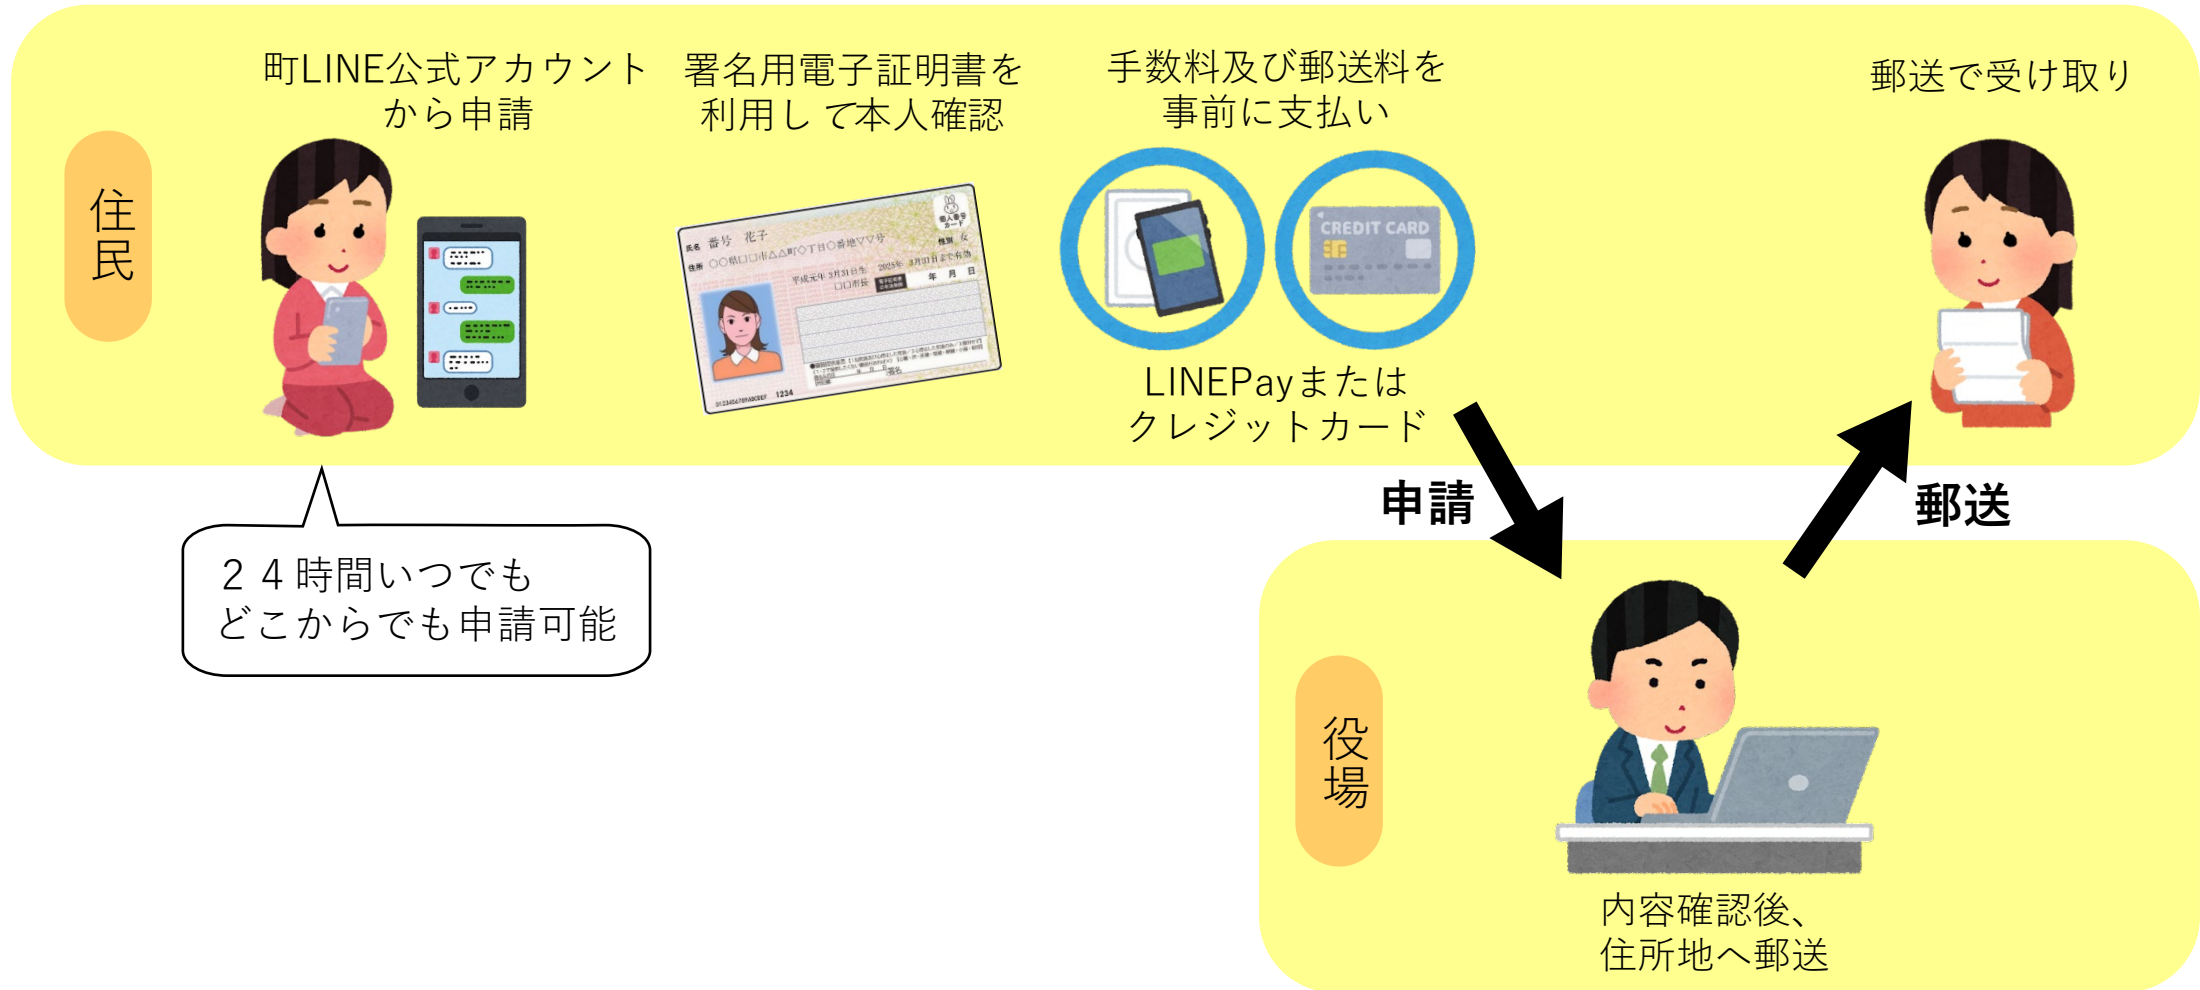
住民

町LINE公式アカウントから申請

署名用電子証明書を利用して本人確認

手数料及び郵送料を事前に支払い

CREDIT CARD

LINEPayまたはクレジットカード

郵送で受け取り

申請

郵送

２４時間いつでもどこからでも申請可能

役場

内容確認後、住所地へ郵送